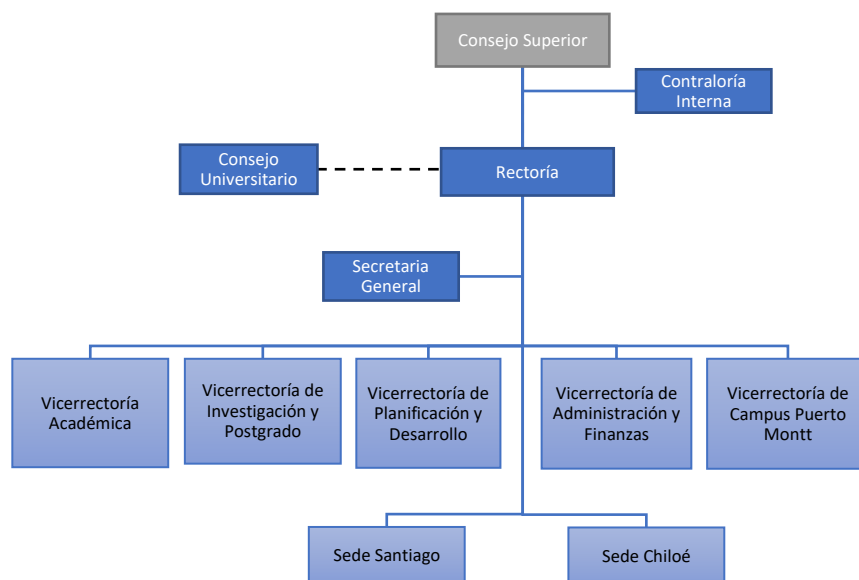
Consejo Superior

Contraloría Interna

Consejo Universitario

Rectoría

Secretaria General

Vicerrectoría Académica

Vicerrectoría de Investigación y Postgrado

Vicerrectoría de Planificación y Desarrollo

Vicerrectoría de Administración y Finanzas

Vicerrectoría de Campus Puerto Montt

Sede Santiago

Sede Chiloé